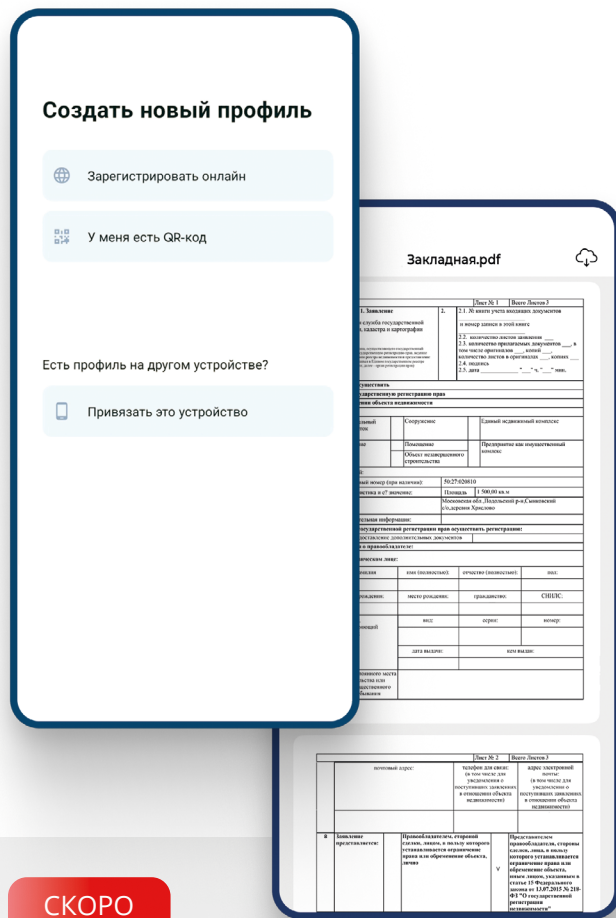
Создать новый профиль

Зарегистрировать онлайн

У меня есть QR-код

Есть профиль на другом устройстве?

Привязать это устройство

Закладная.pdf

Лист № 1 | Всего Листов 3

1. Заявление

службу государственной кадастра и картографии

2.1. № книги учета входящих документов

и номер записи в этой книге

2.2. количество листов заявления

2.3. количество прилагаемых документов ___, в том числе оригиналов ___, копий ___, количество листов в оригиналах ___, копиях ___

2.4. подпись

2.5. дата

осуществить

государственную регистрацию прав

объекта недвижимости

Сооружение

Единый недвижимый комплекс

Помещение

Предприятие как имущественный комплекс

Объект незавершенного строительства

номер (при наличии): 50:27:020810

Площадь 1 500,00 кв.м

Московская обл.,Подольский р-н,Сынковский с/о,деревня Хряслово

информации:

государственной регистрации прав осуществить регистрацию:

дополнительных документов

о правообладателе:

лицо:

имя (полностью): | отчество (полностью): | пол:

место рождения: | гражданство: | СНИЛС:

вид: | серия: | номер:

дата выдачи: | кем выдан:

Лист № 2 | Всего Листов 3

почтовый адрес: | телефон для связи: (в том числе для уведомления о поступивших заявлениях в отношении объекта недвижимости) | адрес электронной почты: (в том числе для уведомления о поступивших заявлениях в отношении объекта недвижимости)

8 | Заявление представляется: | Правообладателем, стороной сделки, лицом, в пользу которого устанавливается ограничение права или обременение объекта, лично | V | Представителем правообладателя, стороны сделки, лица, в пользу которого устанавливается ограничение права или обременение объекта, иным лицом, указанным в статье 15 Федерального закона от 13.07.2015 № 218-ФЗ "О государственной регистрации недвижимости"

СКОРО